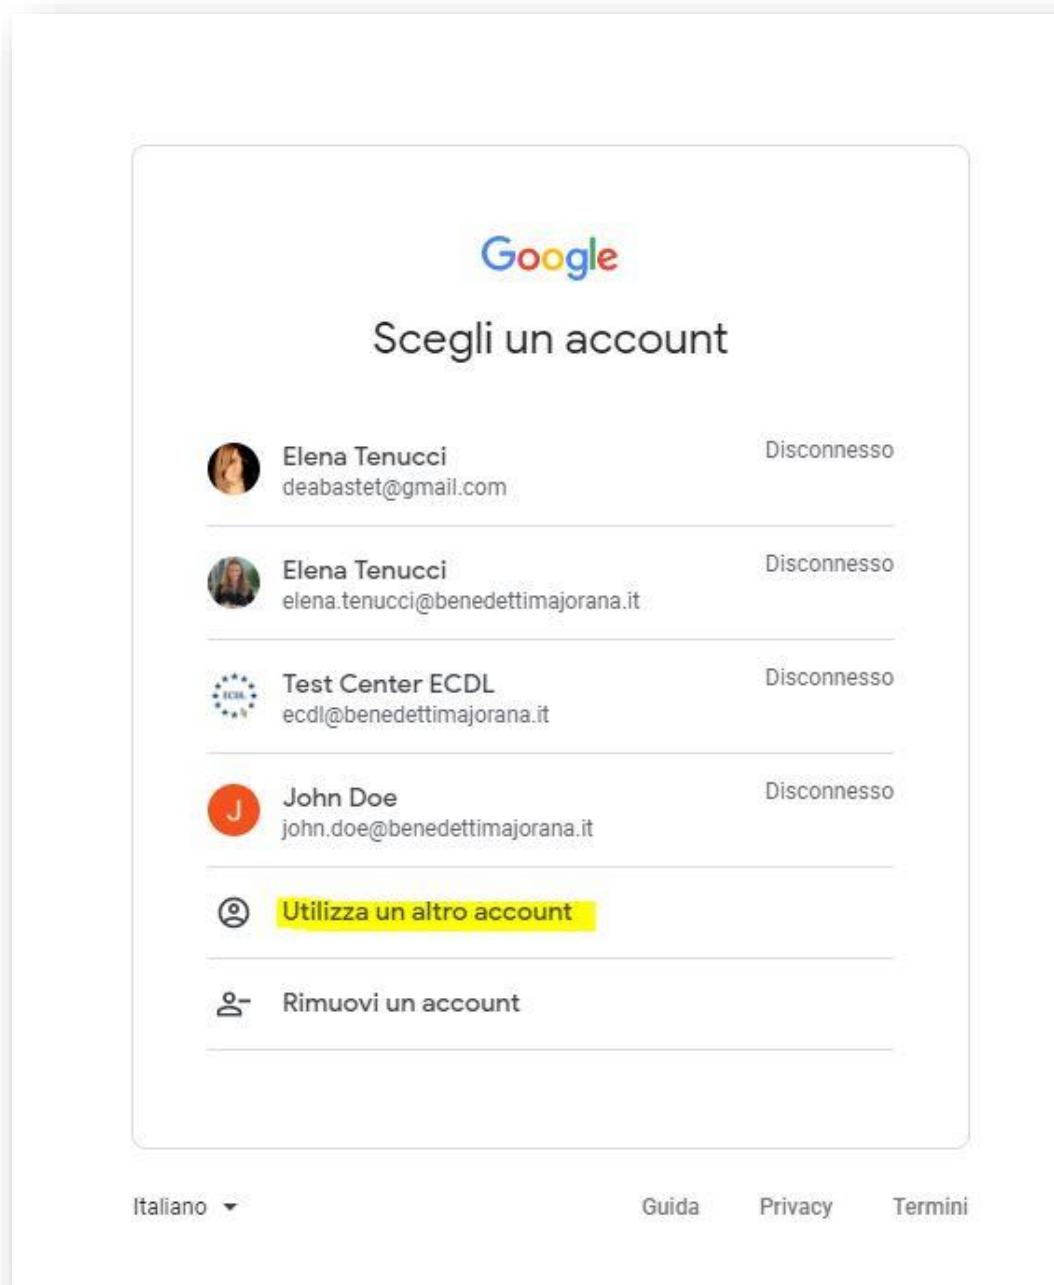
Google

Scegli un account

Elena Tenucci
deabastet@gmail.com
Disconnesso

Elena Tenucci
elena.tenucci@benedettimajorana.it
Disconnesso

ECDL
Test Center ECDL
ecdl@benedettimajorana.it
Disconnesso

J
John Doe
john.doe@benedettimajorana.it
Disconnesso

Utilizza un altro account

Rimuovi un account

Italiano

Guida Privacy Termini